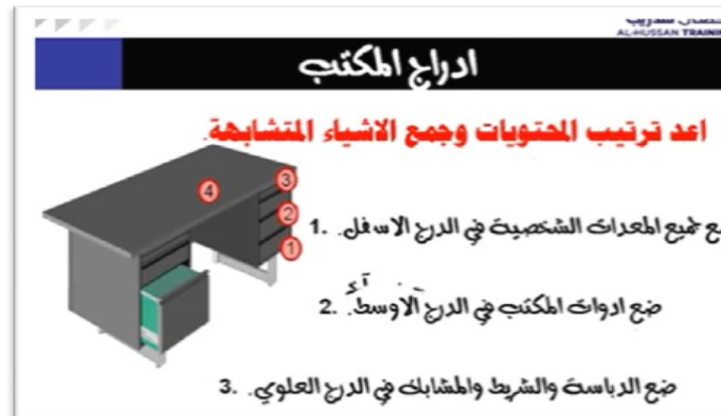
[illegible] للتدريب
AL-HUSSAN TRAIN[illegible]

ادراج المكتب

اعد ترتيب المحتويات وجمع الاشياء المتشابهة.

4
3
2
1

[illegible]ع جميع المعدات الشخصية في الدرج الاسفل. .1

ضع ادوات المكتب في الدرج الاوسط. .2

ضع الدباسة والشريط والمشابك في الدرج العلوي. .3